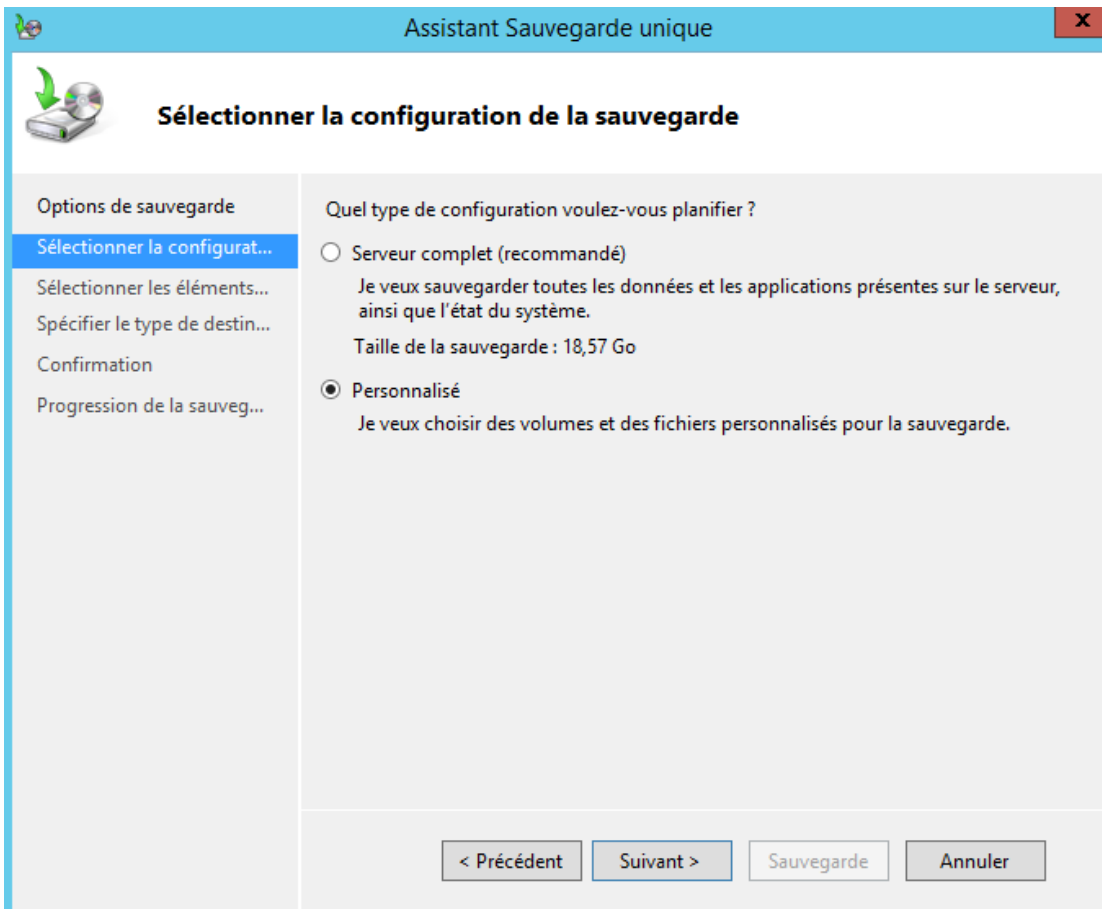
Assistant Sauvegarde unique

x

Sélectionner la configuration de la sauvegarde

Options de sauvegarde
Sélectionner la configurat...
Sélectionner les éléments...
Spécifier le type de destin...
Confirmation
Progression de la sauveg...

Quel type de configuration voulez-vous planifier ?

Serveur complet (recommandé)

Je veux sauvegarder toutes les données et les applications présentes sur le serveur, ainsi que l'état du système.

Taille de la sauvegarde : 18,57 Go

Personnalisé

Je veux choisir des volumes et des fichiers personnalisés pour la sauvegarde.

< Précédent
Suivant >
Sauvegarde
Annuler